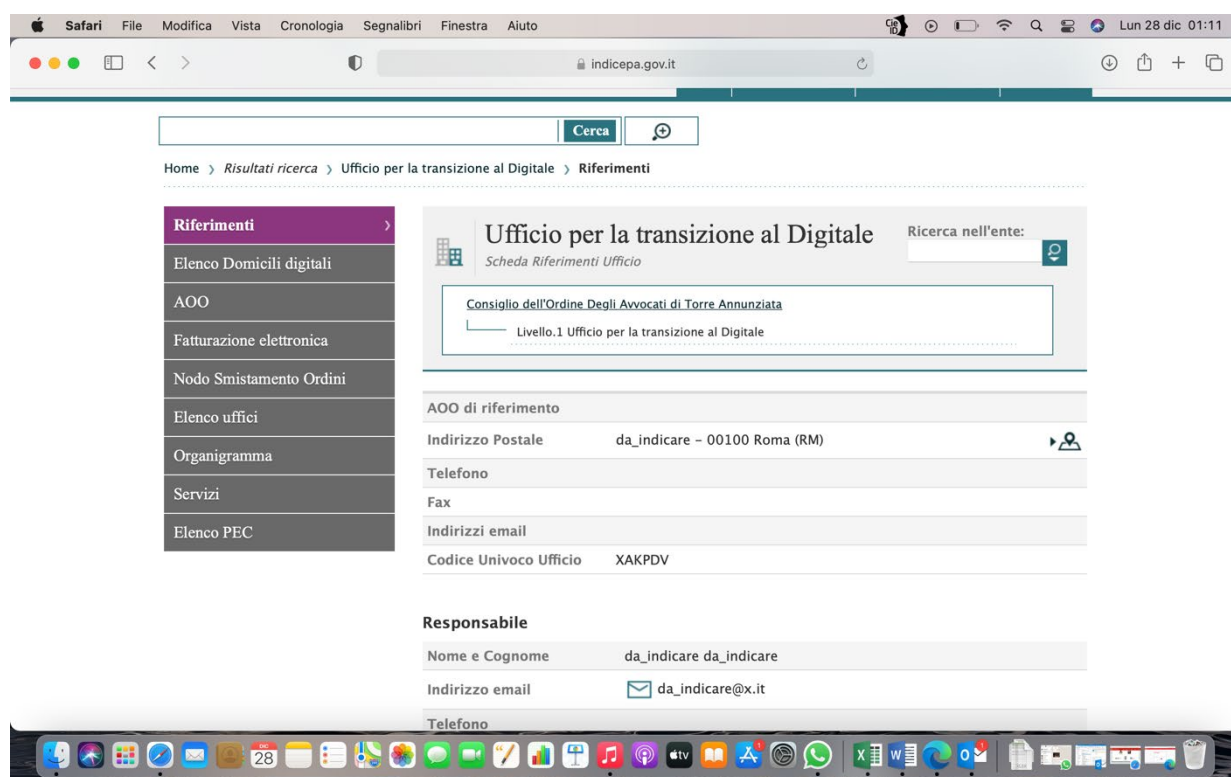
Safari File Modifica Vista Cronologia Segnalibri Finestra Aiuto

Lun 28 dic 01:11

indicepa.gov.it

Cerca

Home › Risultati ricerca › Ufficio per la transizione al Digitale › Riferimenti

Riferimenti
Elenco Domicili digitali
AOO
Fatturazione elettronica
Nodo Smistamento Ordini
Elenco uffici
Organigramma
Servizi
Elenco PEC

Ufficio per la transizione al Digitale
Scheda Riferimenti Ufficio

Ricerca nell'ente:

Consiglio dell'Ordine Degli Avvocati di Torre Annunziata
Livello.1 Ufficio per la transizione al Digitale

| AOO di riferimento | |
|---|---|
| Indirizzo Postale | da_indicare - 00100 Roma (RM) |
| Telefono | |
| Fax | |
| Indirizzi email | |
| Codice Univoco Ufficio | XAKPDV |

Responsabile

| Nome e Cognome | da_indicare da_indicare |
|---|---|
| Indirizzo email | da_indicare@x.it |
| Telefono | |

28